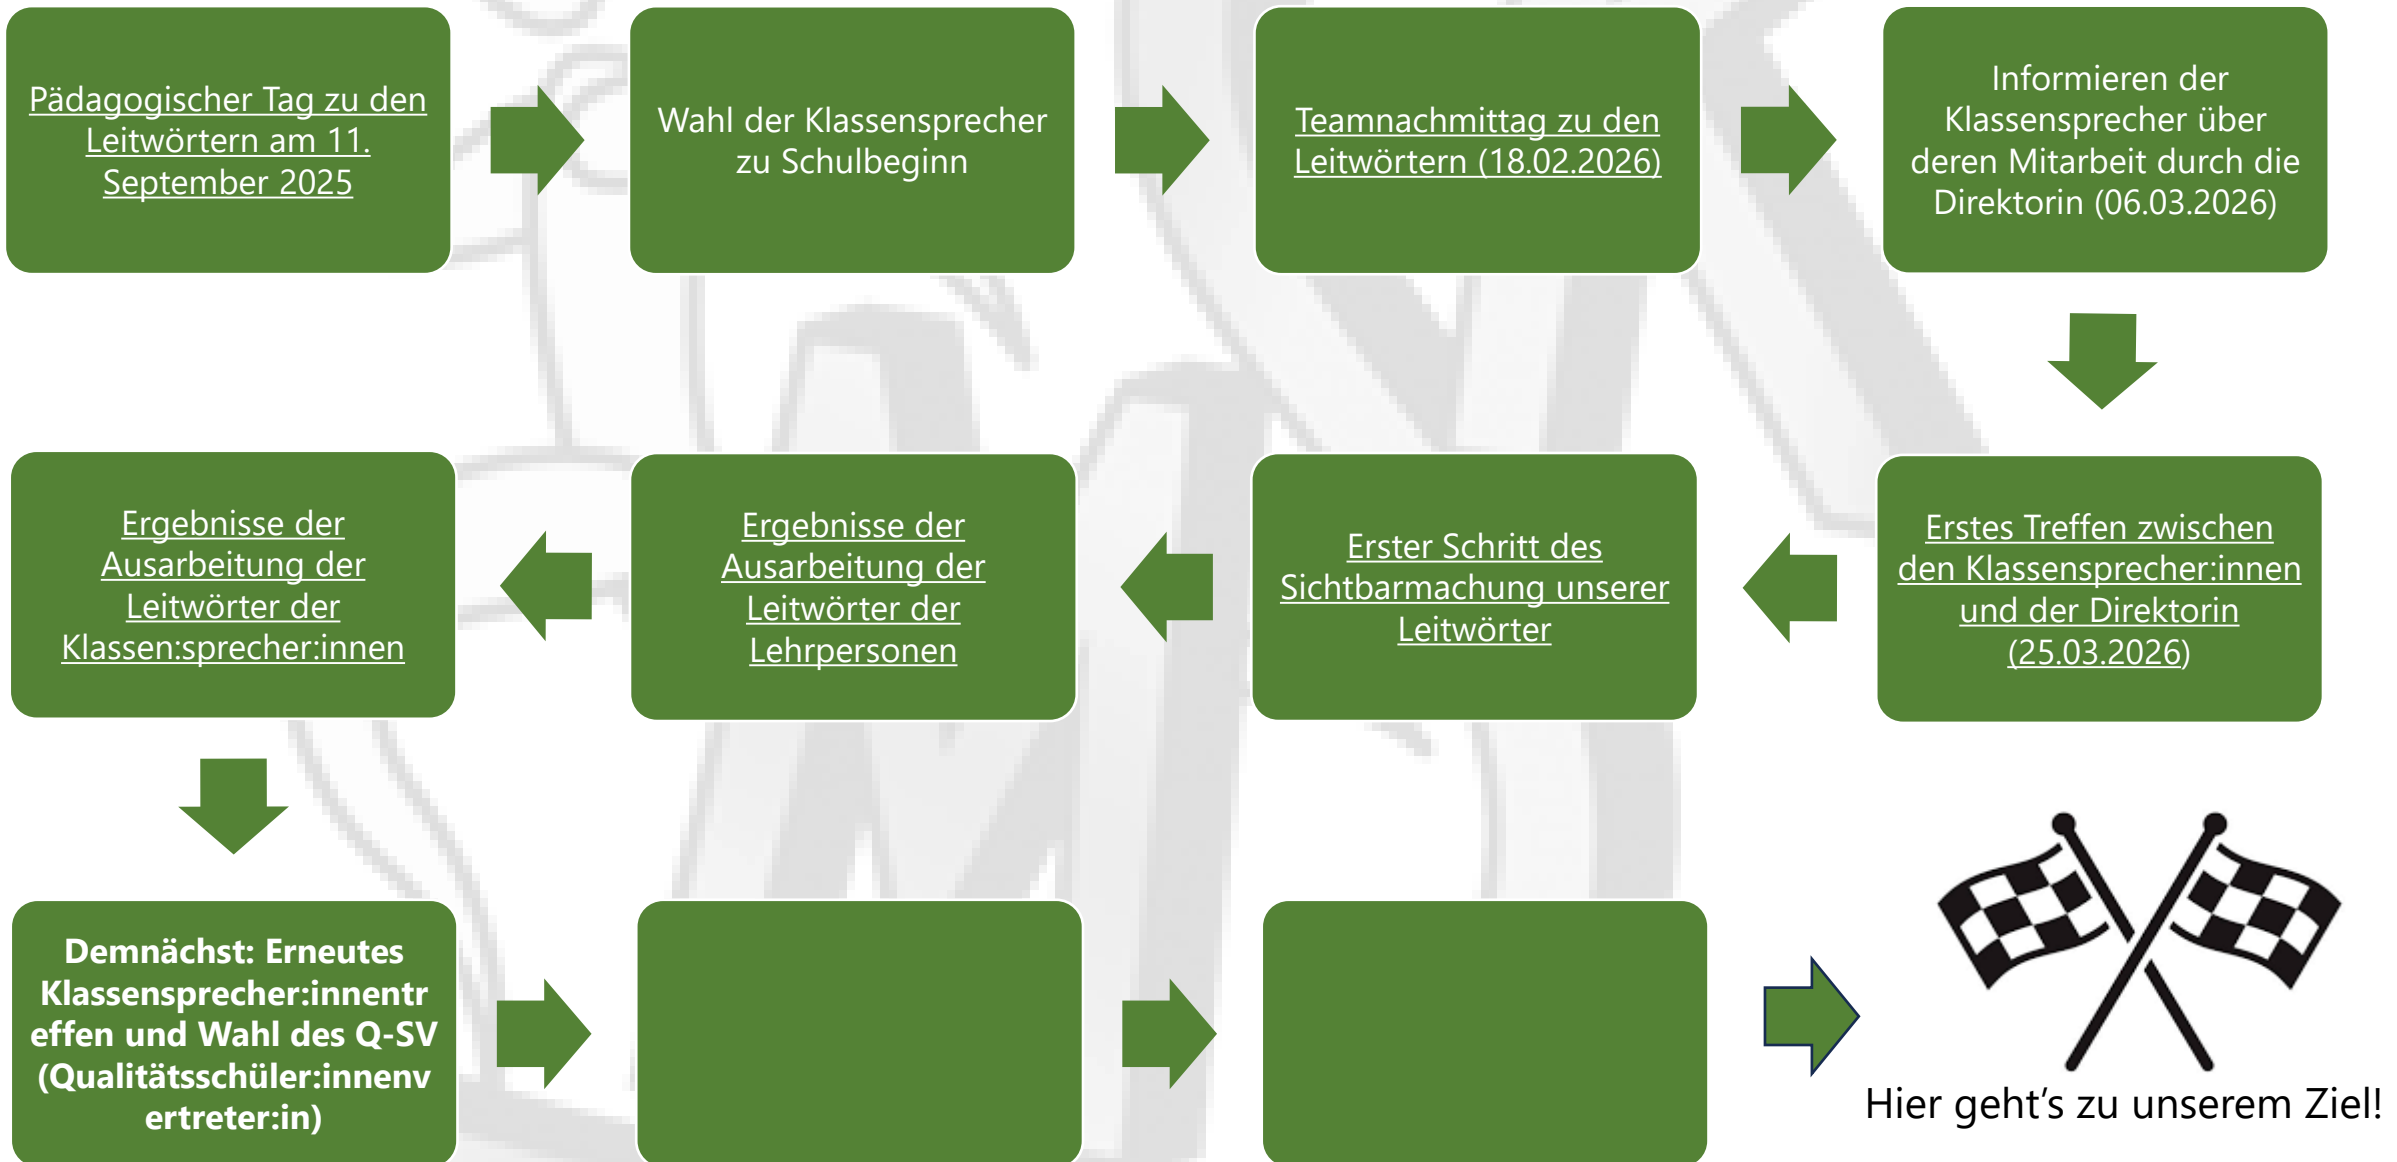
Pädagogischer Tag zu den Leitwörtern am 11. September 2025

Wahl der Klassensprecher zu Schulbeginn

Teamnachmittag zu den Leitwörtern (18.02.2026)

Informieren der Klassensprecher über deren Mitarbeit durch die Direktorin (06.03.2026)

Erstes Treffen zwischen den Klassensprecher:innen und der Direktorin (25.03.2026)

Erster Schritt des Sichtbarmachung unserer Leitwörter

Ergebnisse der Ausarbeitung der Leitwörter der Lehrpersonen

Ergebnisse der Ausarbeitung der Leitwörter der Klassen:sprecher:innen

Demnächst: Erneutes Klassensprecher:innentreffen und Wahl des Q-SV (Qualitätsschüler:innenvertreter:in)

Hier geht's zu unserem Ziel!